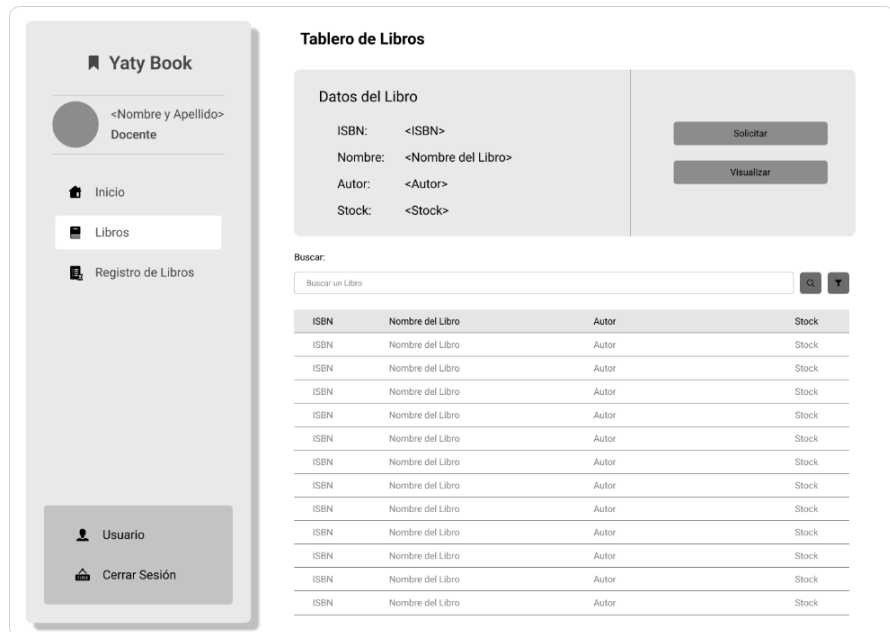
Yaty Book

<Nombre y Apellido>
Docente

Inicio

Libros

Registro de Libros

Usuario

Cerrar Sesión

Tablero de Libros

Datos del Libro

ISBN: <ISBN>
Nombre: <Nombre del Libro>
Autor: <Autor>
Stock: <Stock>

Solicitar

Visualizar

Buscar:

Buscar un Libro

| ISBN | Nombre del Libro | Autor | Stock |
|---|---|---|---|
| ISBN | Nombre del Libro | Autor | Stock |
| ISBN | Nombre del Libro | Autor | Stock |
| ISBN | Nombre del Libro | Autor | Stock |
| ISBN | Nombre del Libro | Autor | Stock |
| ISBN | Nombre del Libro | Autor | Stock |
| ISBN | Nombre del Libro | Autor | Stock |
| ISBN | Nombre del Libro | Autor | Stock |
| ISBN | Nombre del Libro | Autor | Stock |
| ISBN | Nombre del Libro | Autor | Stock |
| ISBN | Nombre del Libro | Autor | Stock |
| ISBN | Nombre del Libro | Autor | Stock |
| ISBN | Nombre del Libro | Autor | Stock |